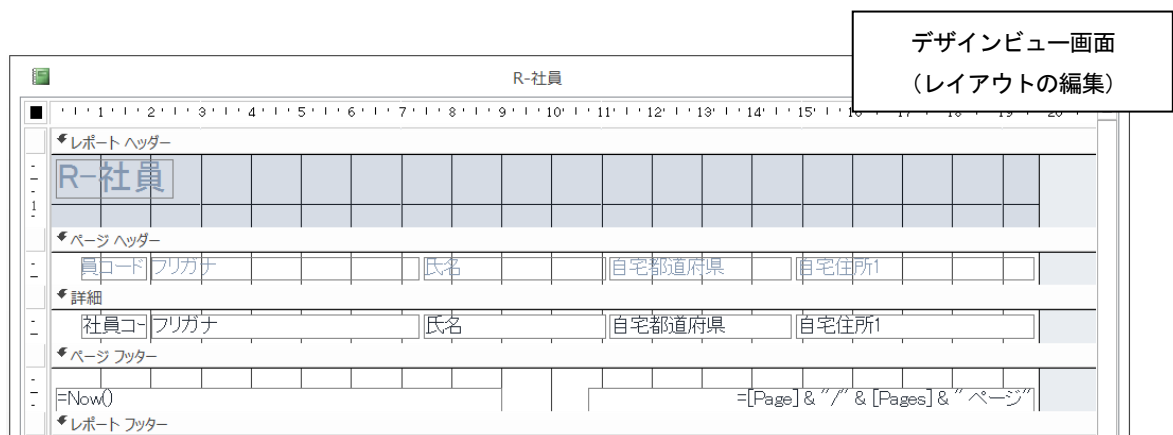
デザインビュー画面
（レイアウトの編集）

R-社員

1 2 3 4 5 6 7 8 9 10 11 12 13 14 15 16 17 18 19 20

レポート ヘッダー

R-社員

ページ ヘッダー

員コード フリガナ 氏名 自宅都道府県 自宅住所1

詳細

社員コー フリガナ 氏名 自宅都道府県 自宅住所1

ページ フッター

=Now() =[Page] & "/" & [Pages] & " ページ"

レポート フッター